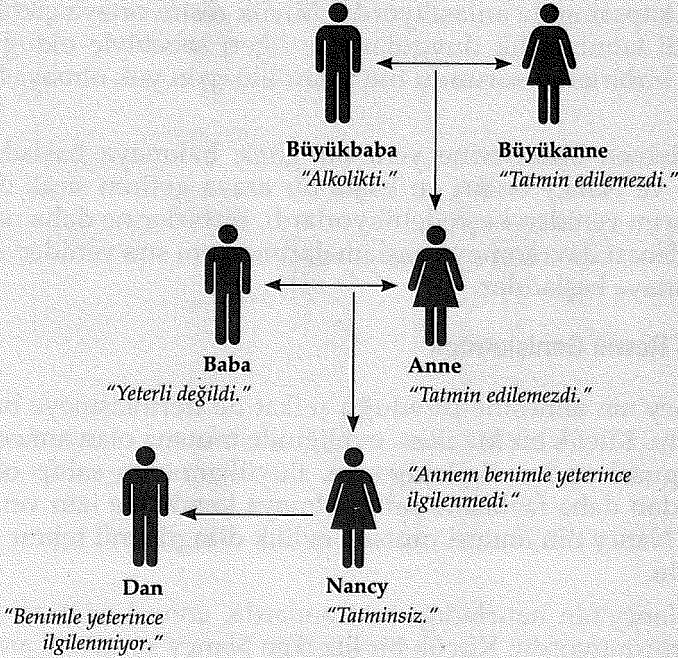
Büyükbaba
"Alkolikti."

Büyükanne
"Tatmin edilemezdi."

Baba
"Yeterli değildi."

Anne
"Tatmin edilemezdi."

"Annem benimle yeterince ilgilenmedi."

Dan
"Benimle yeterince ilgilenmiyor."

Nancy
"Tatminsiz."